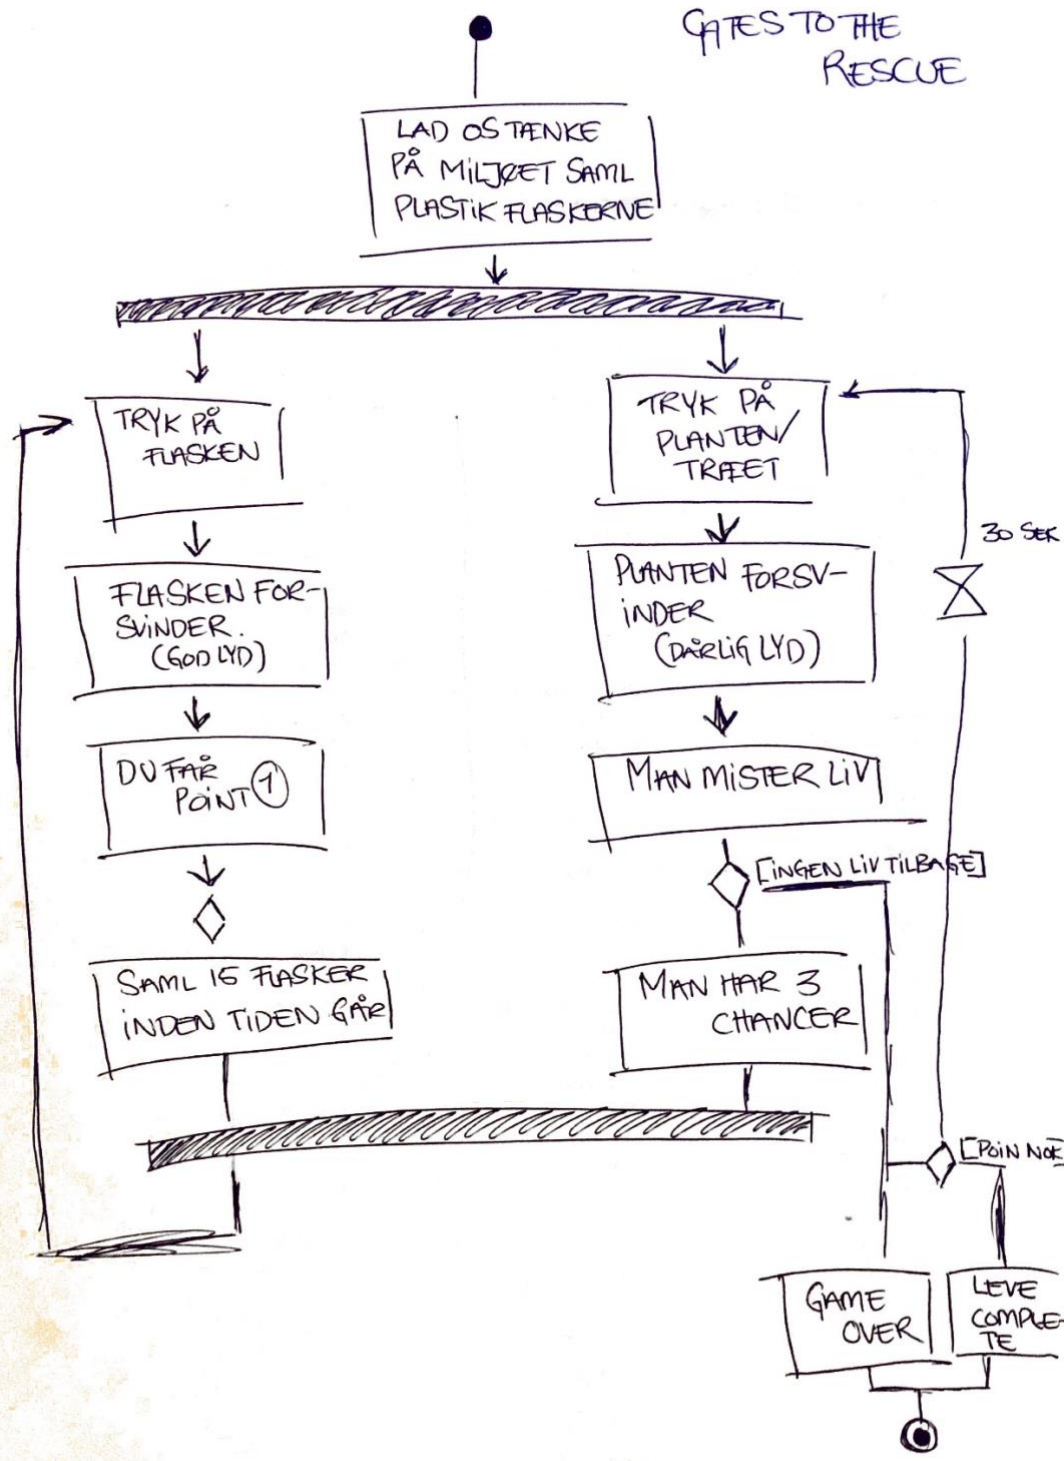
GATES TO THE RESCUE

LAD OS TÆNKE PÅ MILJØET SAML PLASTIK FLASKERNE

TRYK PÅ FLASKEN

TRYK PÅ PLANTEN/ TRÆET

30 SEK

FLASKEN FORSVINDER. (GOD LYD)

PLANTEN FORSVINDER (DÅRLIG LYD)

DU FÅR 1 POINT

MAN MISTER LIV

[INGEN LIV TILBAGE]

SAML 15 FLASKER INDEN TIDEN GÅR

MAN HAR 3 CHANCER

[POIN NOK]

GAME OVER

LEVE COMPLETE